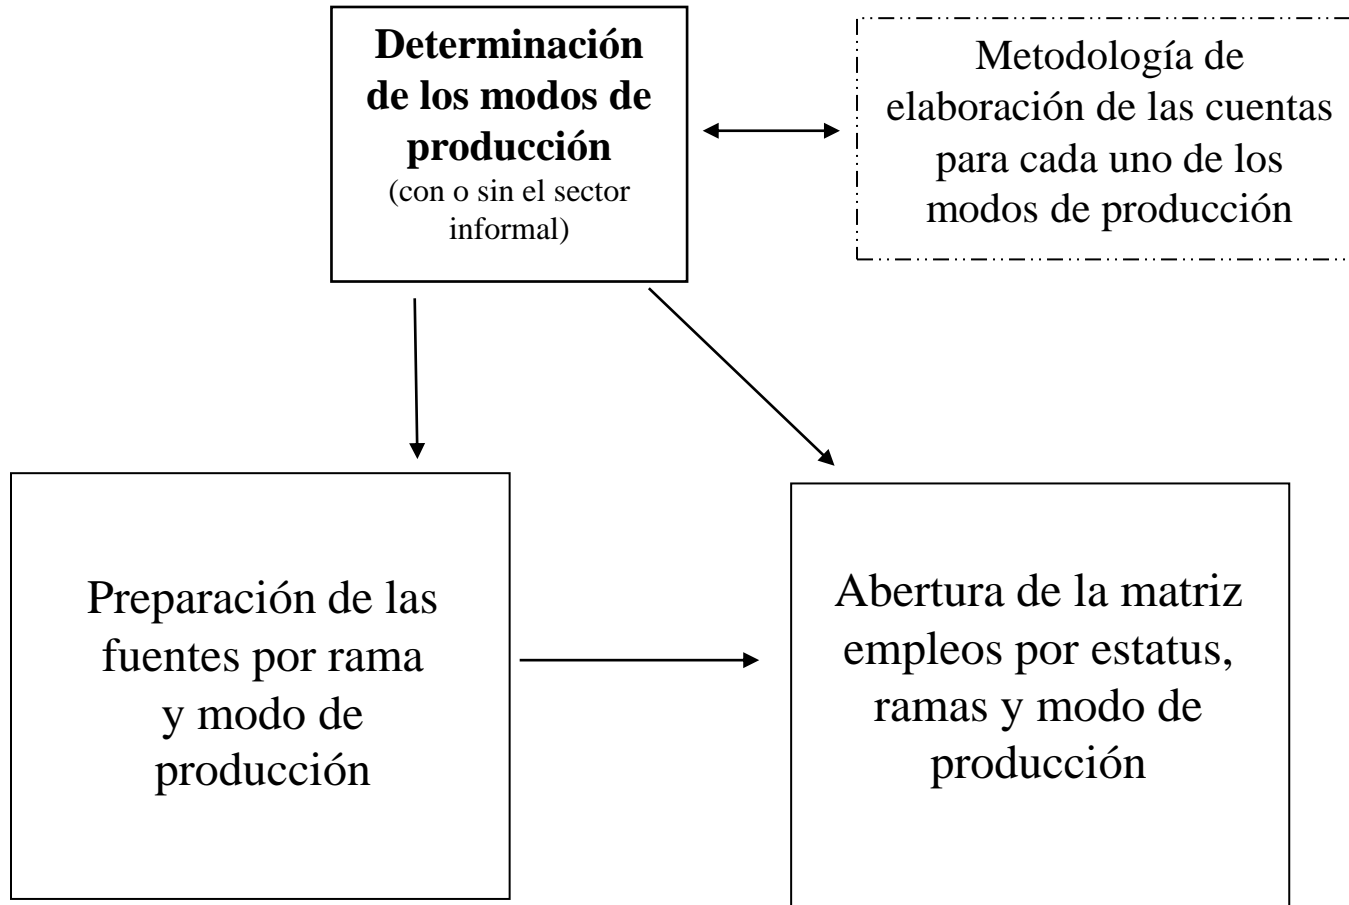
**Determinación de los modos de producción**
(con o sin el sector informal)

Metodología de elaboración de las cuentas para cada uno de los modos de producción

Preparación de las fuentes por rama y modo de producción

Abertura de la matriz empleos por estatus, ramas y modo de producción